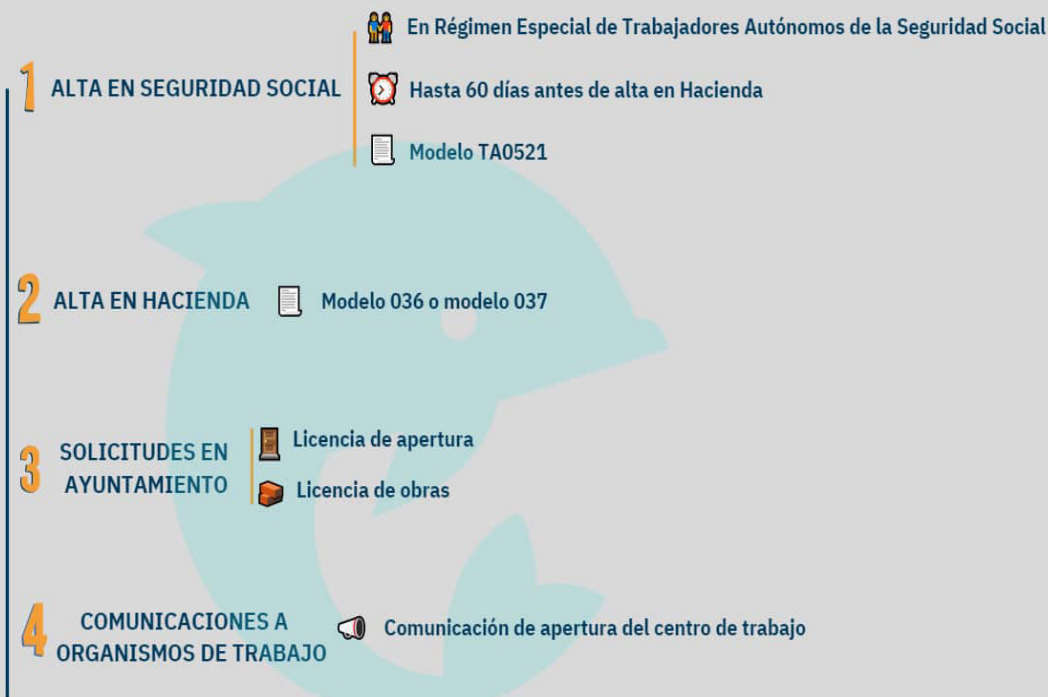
1 ALTA EN SEGURIDAD SOCIAL

En Régimen Especial de Trabajadores Autónomos de la Seguridad Social

Hasta 60 días antes de alta en Hacienda

Modelo TA0521

2 ALTA EN HACIENDA

Modelo 036 o modelo 037

3 SOLICITUDES EN AYUNTAMIENTO

Licencia de apertura

Licencia de obras

4 COMUNICACIONES A ORGANISMOS DE TRABAJO

Comunicación de apertura del centro de trabajo